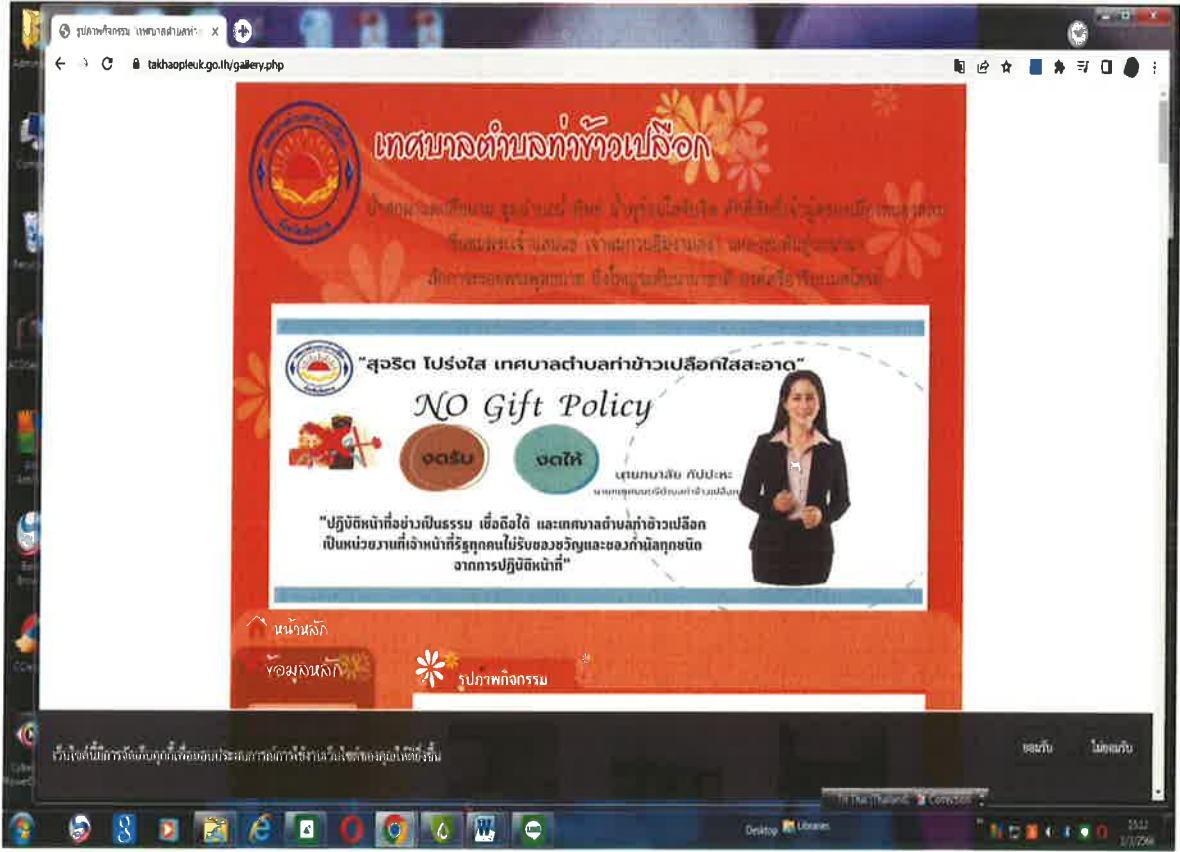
รูปภาพกิจกรรม เทศบาลตำบลท่าข้ X

takhaopleuk.go.th/gallery.php

เทศบาลตำบลท่าข้าวเปลือก

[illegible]

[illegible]

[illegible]

"สุจริต โปร่งใส เทศบาลตำบลท่าข้าวเปลือกใสสะอาด"

NO Gift Policy

งดรับ

งดให้

นายทนาสัย กัปปะหะ
นายกเทศมนตรีตำบลท่าข้าวเปลือก

"ปฏิบัติหน้าที่อย่างเป็นธรรม เชื่อถือได้ และเทศบาลตำบลท่าข้าวเปลือก เป็นหน่วยงานที่เจ้าหน้าที่รัฐทุกคนไม่รับของขวัญและของกำนัลทุกชนิด จากการปฏิบัติหน้าที่"

หน้าหลัก

ข้อมูลหลัก

รูปภาพกิจกรรม

เว็บไซต์นี้มีการจัดเก็บคุกกี้เพื่อเพิ่มประสิทธิภาพการใช้งานเว็บไซต์ของคุณให้ดียิ่งขึ้น

ยอมรับ

ไม่ยอมรับ

Desktop Libraries

TH Thai (Thailand) Correction

15:12
1/3/2566